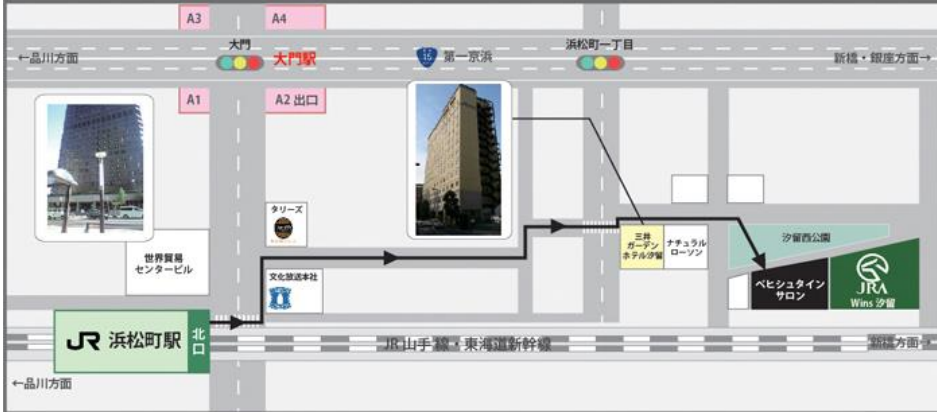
A3
A4
←品川方面
大門
大門駅
15
第一京浜
浜松町一丁目
新橋・銀座方面→
A1
A2 出口
タリーズ
世界貿易センタービル
文化放送本社
三井ガーデンホテル汐留
ナチュラルローソン
汐留西公園
ベヒシュタインサロン
JRA Wins 汐留
JR 浜松町駅
北口
JR 山手線・東海道新幹線
新橋方面→
←品川方面